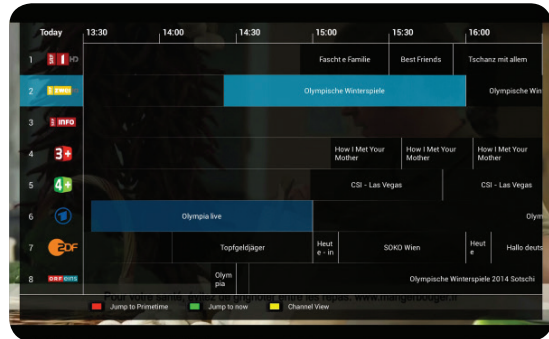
Today | 13:30 | 14:00 | 14:30 | 15:00 | 15:30 | 16:00

1 SRF 1 HD — Fascht e Familie | Best Friends | Tschanz mit allem

2 SRF zwei — Olympische Winterspiele | Olympische Win

3 SRF info

4 3+ — How I Met Your Mother | How I Met Your Mother | How I Met Your Mother

5 4+ — CSI - Las Vegas | CSI - Las Vegas

6 ARD — Olympia live | Olym

7 ZDF — Topfgeldjäger | Heute - in | SOKO Wien | Heute | Hallo deuts

8 ORF eins — Olympia | Olympische Winterspiele 2014 Sotschi

Jump to Primetime | Jump to now | Channel View